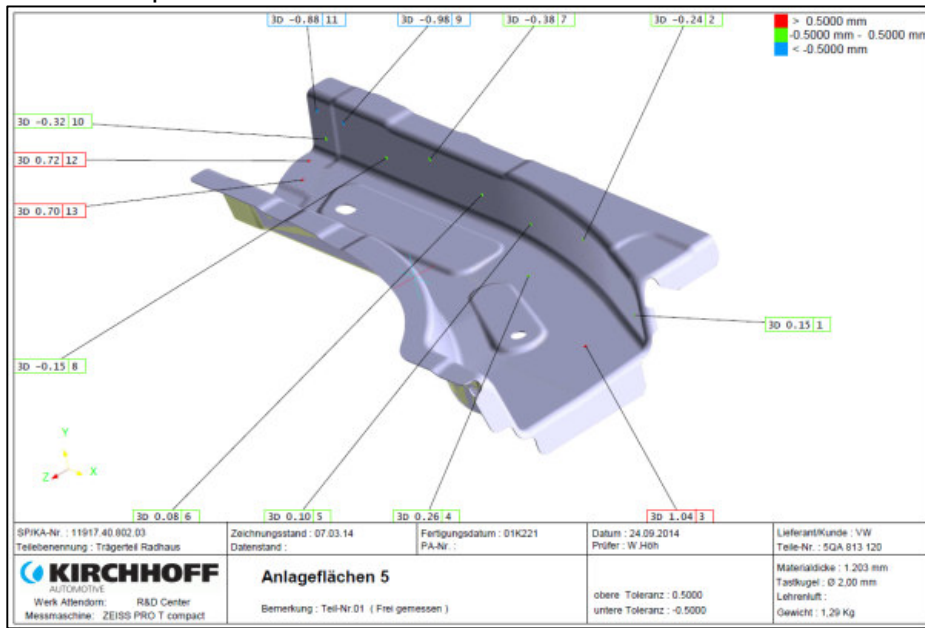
3D -0.88 11
3D -0.98 9
3D -0.38 7
3D -0.24 2

> 0.5000 mm
-0.5000 mm - 0.5000 mm
< -0.5000 mm

3D -0.32 10
3D 0.72 12
3D 0.70 13
3D -0.15 8
3D 0.15 1

Y
Z
X

3D 0.08 6
3D 0.10 5
3D 0.26 4
3D 1.04 3

| SP/KA-Nr. : 11917.40.802.03 Teilebenennung : Trägerteil Radhaus | Zeichnungsstand : 07.03.14 Datenstand : | Fertigungsdatum : 01K221 PA-Nr. : | Datum : 24.09.2014 Prüfer : W.Höh | Lieferant/Kunde : VW Teile-Nr. : 5QA 813 120 |
|---|---|---|---|---|
| KIRCHHOFF AUTOMOTIVE Werk Attendorn: R&D Center Messmaschine: ZEISS PRO T compact | Anlageflächen 5 Bemerkung : Teil-Nr.01 ( Frei gemessen ) | | obere Toleranz : 0.5000 untere Toleranz : -0.5000 | Materialdicke : 1.203 mm Tastkugel : Ø 2,00 mm Lehrenluft : Gewicht : 1,29 Kg |